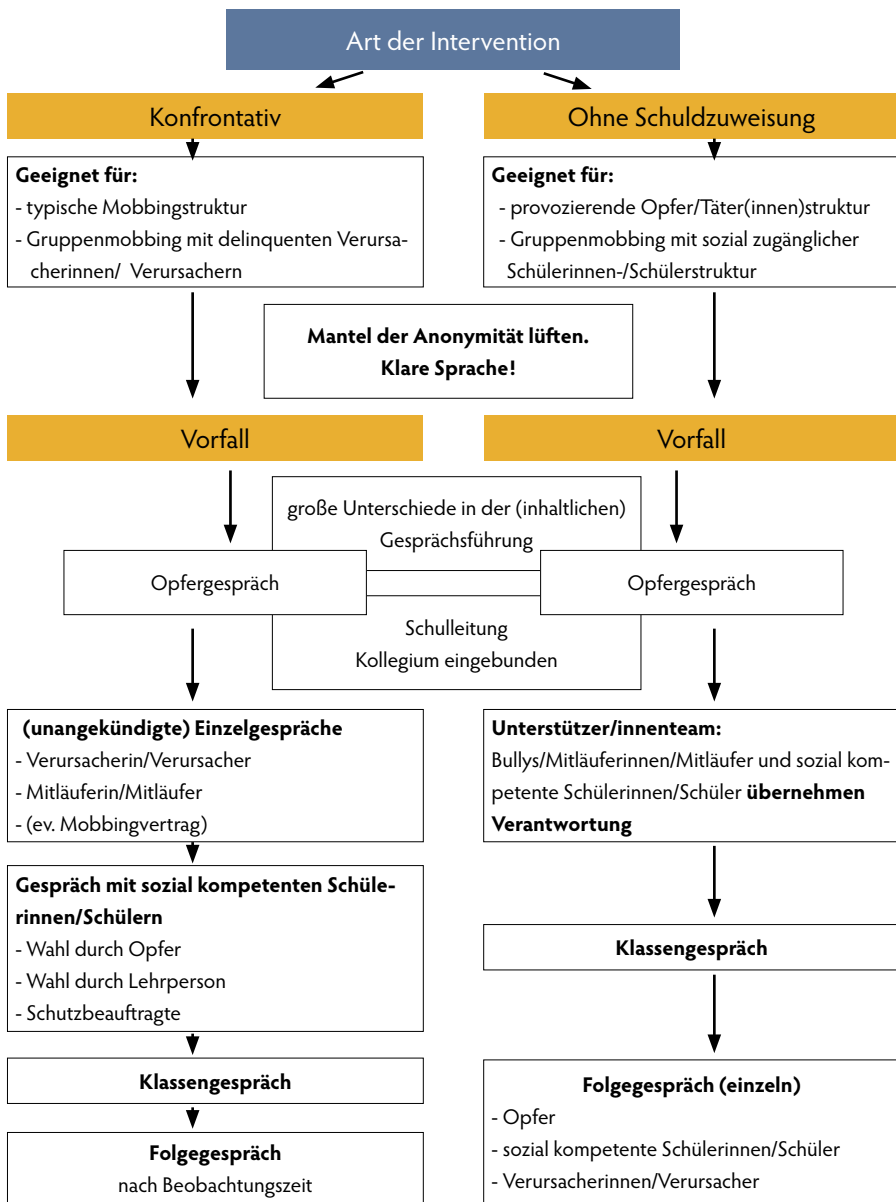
Art der Intervention

Konfrontativ

Ohne Schuldzuweisung

**Geeignet für:**
- typische Mobbingstruktur
- Gruppenmobbing mit delinquenten Verursacherinnen/ Verursachern

**Geeignet für:**
- provozierende Opfer/Täter(innen)struktur
- Gruppenmobbing mit sozial zugänglicher Schülerinnen-/Schülerstruktur

**Mantel der Anonymität lüften.**
**Klare Sprache!**

Vorfall

Vorfall

große Unterschiede in der (inhaltlichen) Gesprächsführung

Opfergespräch

Opfergespräch

Schulleitung
Kollegium eingebunden

**(unangekündigte) Einzelgespräche**
- Verursacherin/Verursacher
- Mitläuferin/Mitläufer
- (ev. Mobbingvertrag)

**Unterstützer/innenteam:**
Bullys/Mitläuferinnen/Mitläufer und sozial kompetente Schülerinnen/Schüler **übernehmen Verantwortung**

**Gespräch mit sozial kompetenten Schülerinnen/Schülern**
- Wahl durch Opfer
- Wahl durch Lehrperson
- Schutzbeauftragte

**Klassengespräch**

**Klassengespräch**

**Folgegespräch (einzeln)**
- Opfer
- sozial kompetente Schülerinnen/Schüler
- Verursacherinnen/Verursacher

**Folgegespräch**
nach Beobachtungszeit